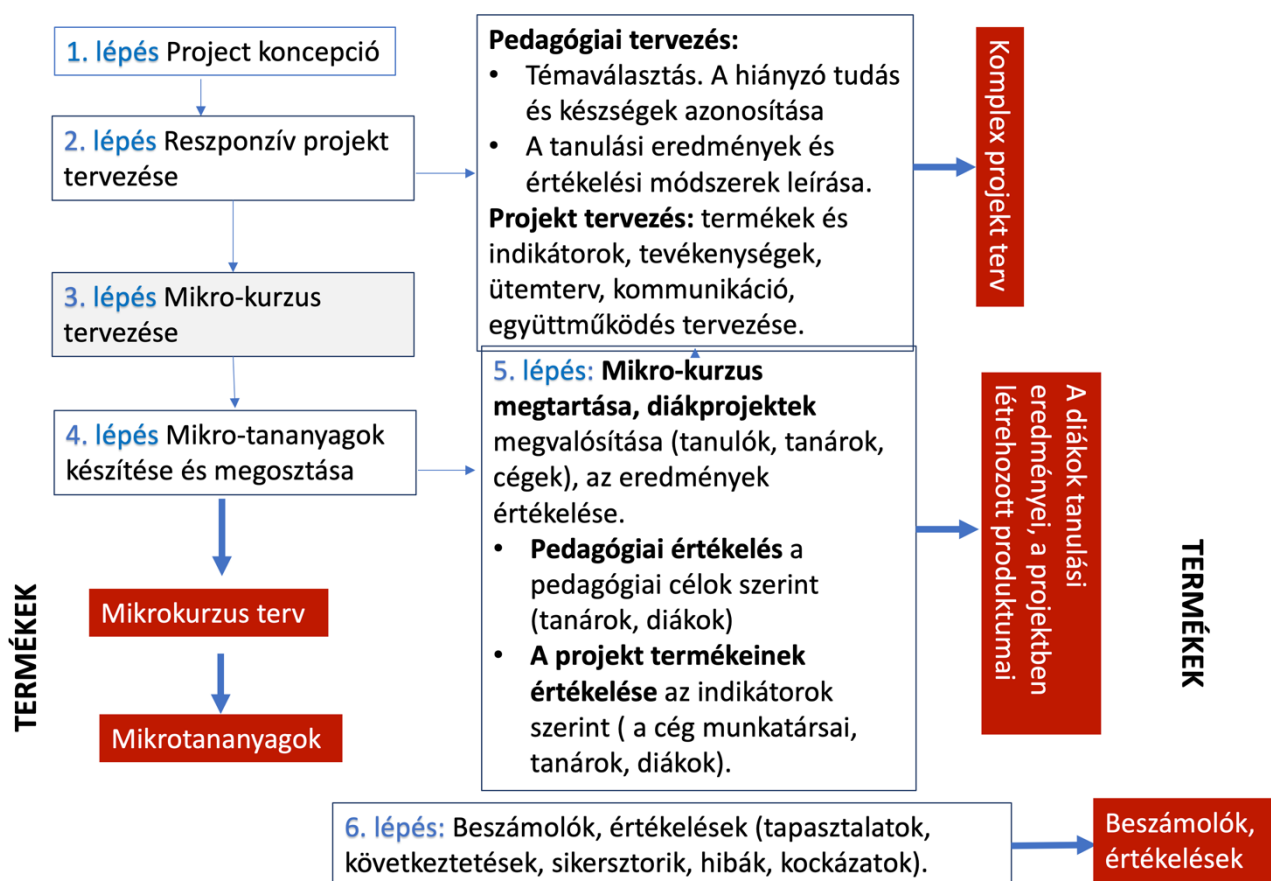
1. lépés Project koncepció

2. lépés Reszponzív projekt tervezése

3. lépés Mikro-kurzus tervezése

4. lépés Mikro-tananyagok készítése és megosztása

Mikrokurzus terv

Mikrotananyagok

TERMÉKEK

Pedagógiai tervezés:
• Témaválasztás. A hiányzó tudás és készségek azonosítása
• A tanulási eredmények és értékelési módszerek leírása.
Projekt tervezés: termékek és indikátorok, tevékenységek, ütemterv, kommunikáció, együttműködés tervezése.

Komplex projekt terv

5. lépés: Mikro-kurzus megtartása, diákprojektek megvalósítása (tanulók, tanárok, cégek), az eredmények értékelése.
• Pedagógiai értékelés a pedagógiai célok szerint (tanárok, diákok)
• A projekt termékeinek értékelése az indikátorok szerint ( a cég munkatársai, tanárok, diákok).

A diákok tanulási eredményei, a projektben létrehozott produktumai

TERMÉKEK

6. lépés: Beszámolók, értékelések (tapasztalatok, következtetések, sikersztorik, hibák, kockázatok).

Beszámolók, értékelések